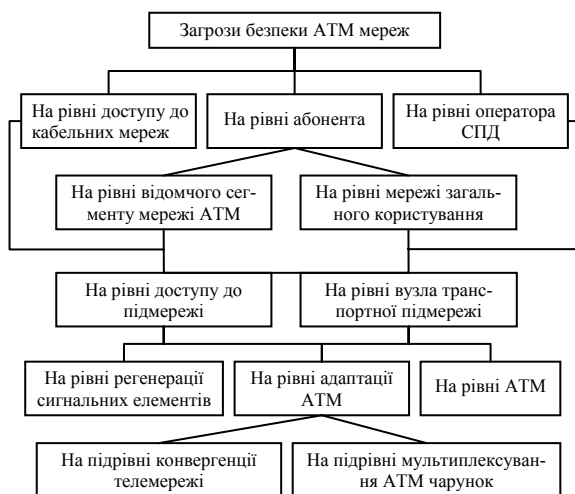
Загрози безпеки АТМ мереж

На рівні доступу до кабельних мереж

На рівні абонента

На рівні оператора СПД

На рівні відомчого сегменту мережі АТМ

На рівні мережі загального користування

На рівні доступу до підмережі

На рівні вузла транспортної підмережі

На рівні регенерації сигнальних елементів

На рівні адаптації АТМ

На рівні АТМ

На підрівні конвергенції телемережі

На підрівні мультиплексування АТМ чарунок